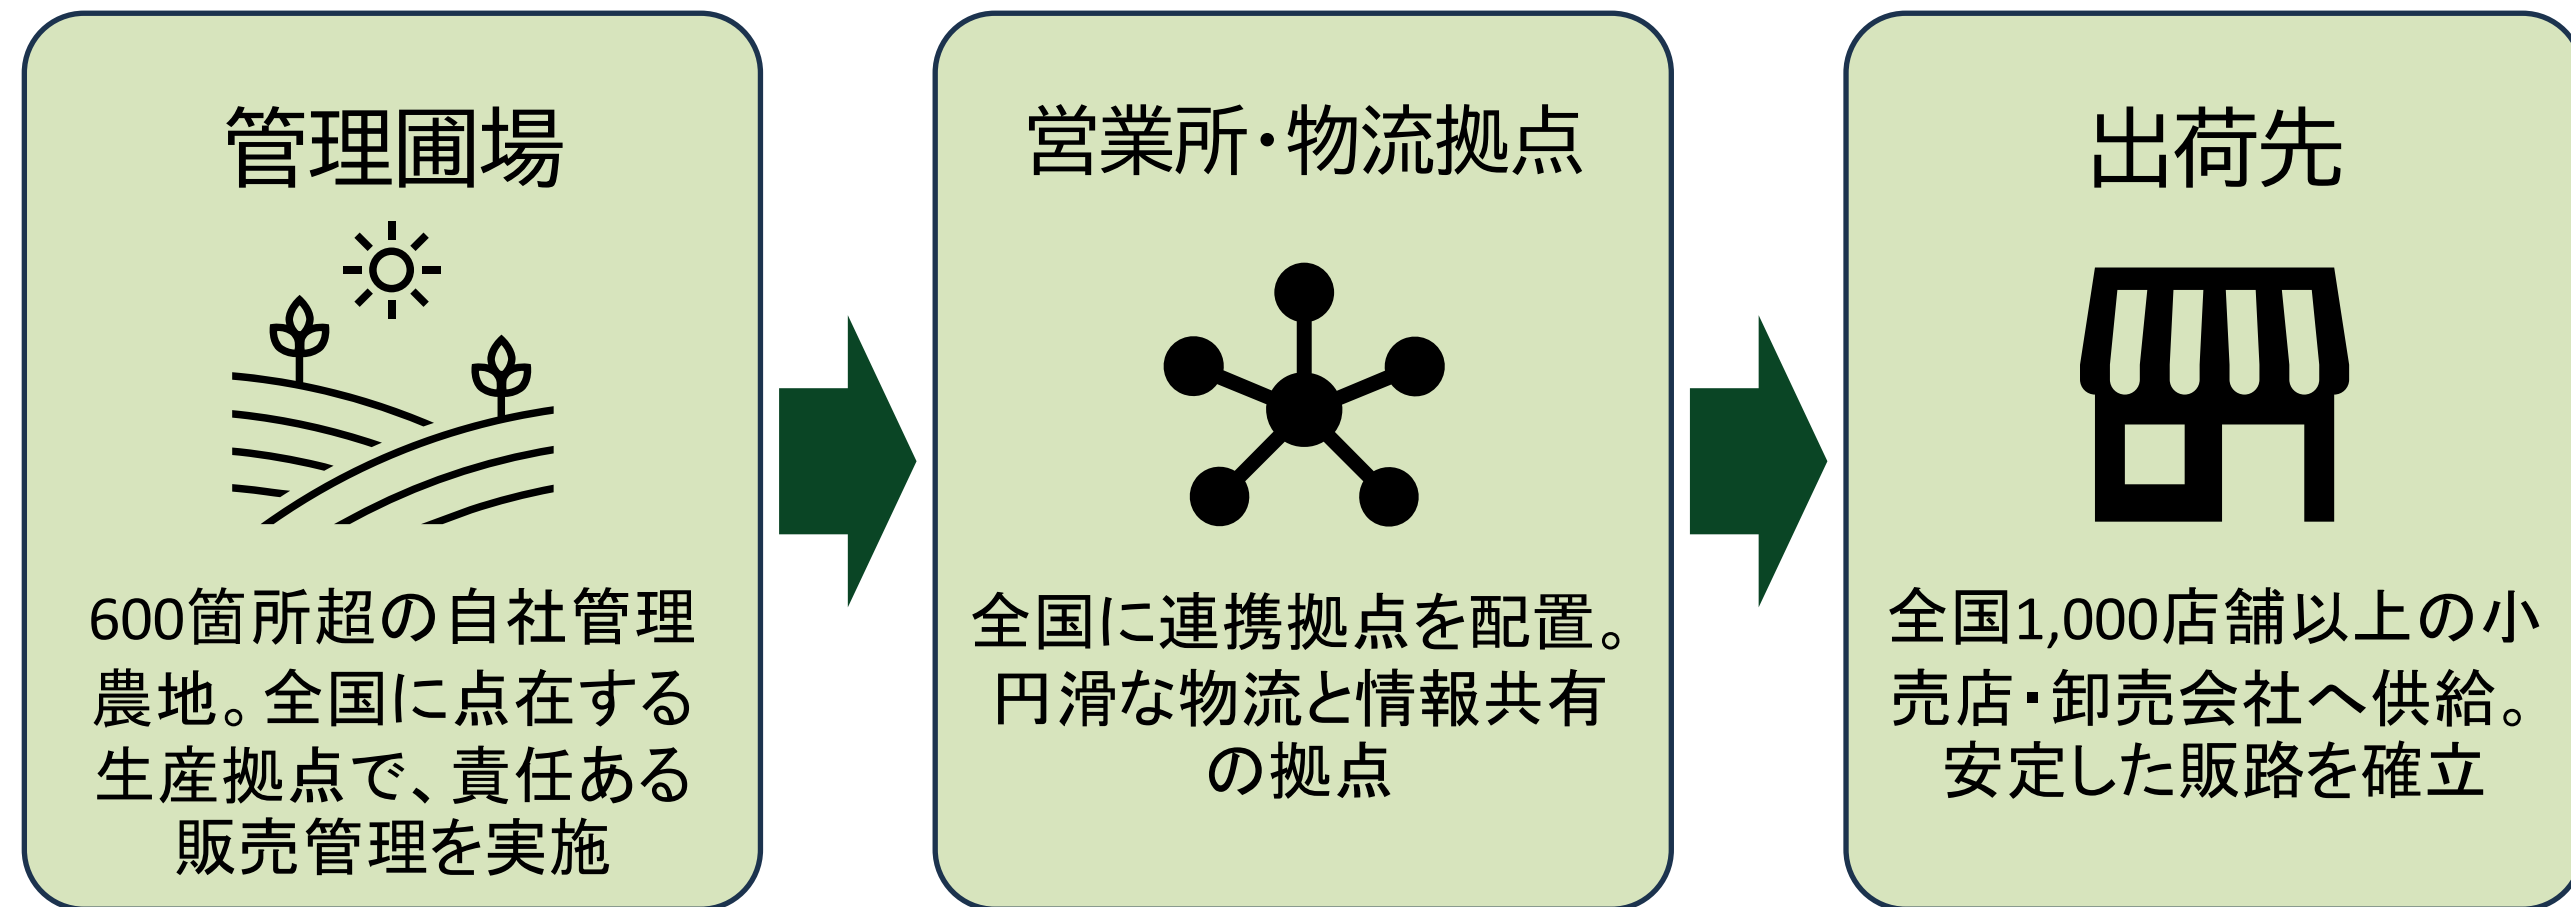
管理圃場

600箇所超の自社管理農地。全国に点在する生産拠点で、責任ある販売管理を実施

営業所・物流拠点

全国に連携拠点を配置。円滑な物流と情報共有の拠点

出荷先

全国1,000店舗以上の小売店・卸売会社へ供給。安定した販路を確立